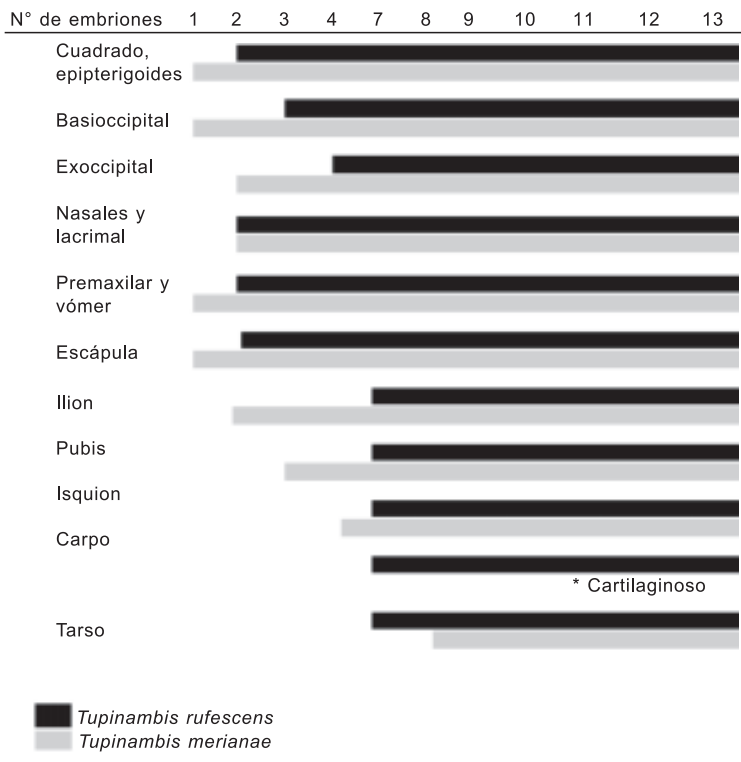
N° de embriones 1 2 3 4 7 8 9 10 11 12 13

Cuadrado, epipterigoides

Basioccipital

Exoccipital

Nasales y lacrimal

Premaxilar y vómer

Escápula

Ilion

Pubis

Isquion

Carpo

* Cartilaginoso

Tarso

Tupinambis rufescens
Tupinambis merianae